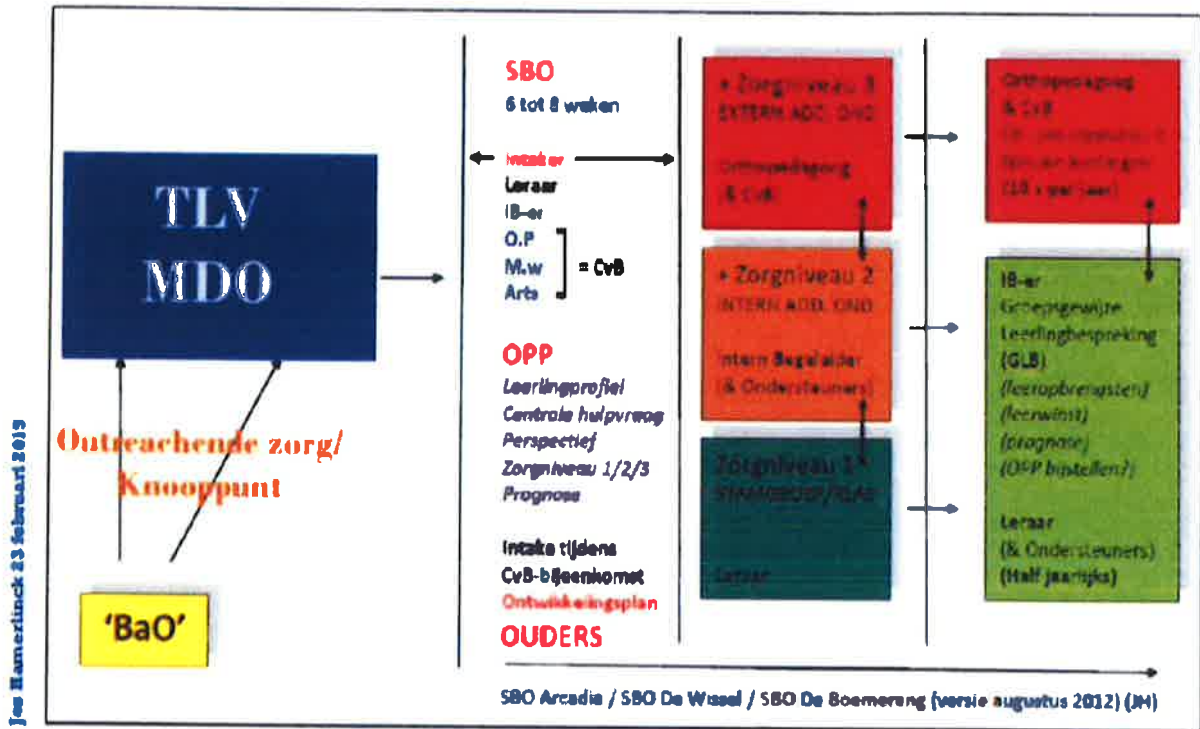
Jos Hamerlinck 23 februari 2019

TLV
MDO

Outreachende zorg/
Knooppunt

'BaO'

SBO
6 tot 8 weken

Intaker
Leraar
IB-er
O.P
M.w
Arts
= CvB

OPP
Leerlingprofiel
Centrale hulpvraag
Perspectief
Zorgniveau 1/2/3
Prognose

Intake tijdens
CvB-bijeenkomst
Ontwikkelingsplan
OUDERS

• Zorgniveau 3
EXTERN ADD. OND
Orthopedagoog
& CvB

• Zorgniveau 2
INTERN ADD. OND
Intern Begeleider
(& Ondersteuners)

Zorgniveau 1
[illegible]
Leraar

Orthopedagoog
& CvB
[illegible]
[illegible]
(10 x per jaar)

IB-er
Groepsgewijze
Leerlingbespreking
(GLB)
(leeropbrengsten)
(leerwinst)
(prognose)
(OPP bijstellen?)

Leraar
(& Ondersteuners)
(Half jaarlijks)

SBO Arcadia / SBO De Wissel / SBO De Boemerang (versie augustus 2012) (JH)